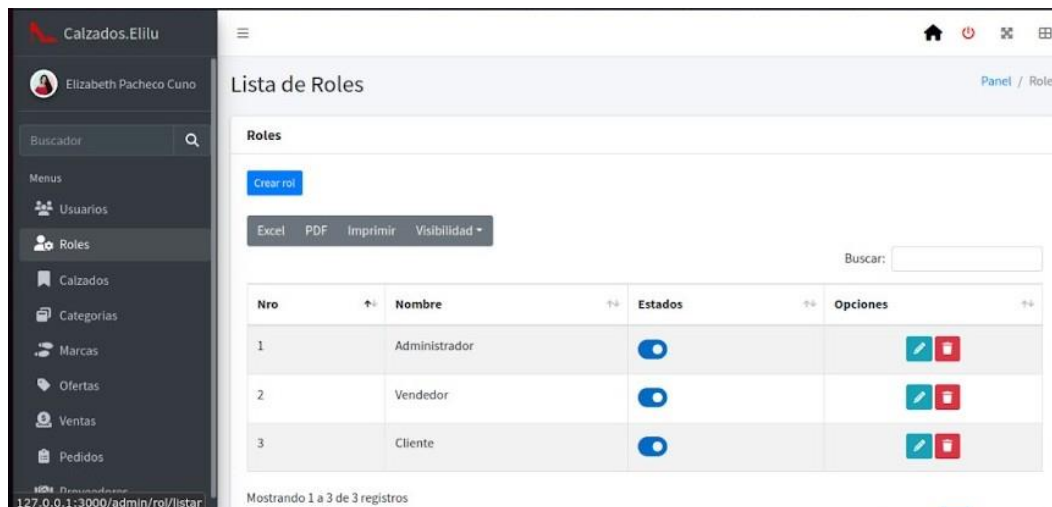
Calzados.Elilu

Elizabeth Pacheco Cuno

Buscador

Menus

Usuarios

Roles

Calzados

Categorias

Marcas

Ofertas

Ventas

Pedidos

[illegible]

127.0.0.1:3000/admin/rol/listar

Lista de Roles

Panel / Role

Roles

Crear rol

Excel PDF Imprimir Visibilidad

Buscar:

| Nro | Nombre | Estados | Opciones |
|---|---|---|---|
| 1 | Administrador | | |
| 2 | Vendedor | | |
| 3 | Cliente | | |

Mostrando 1 a 3 de 3 registros